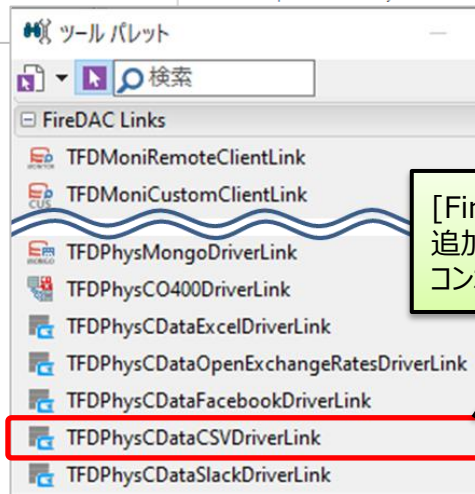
ツール パレット

検索

FireDAC Links

TFDMoniRemoteClientLink

TFDMoniCustomClientLink

[Fir
追加
コン

TFDPhysMongoDriverLink

TFDPhysCO400DriverLink

TFDPhysCDataExcelDriverLink

TFDPhysCDataOpenExchangeRatesDriverLink

TFDPhysCDataFacebookDriverLink

TFDPhysCDataCSVDriverLink

TFDPhysCDataSlackDriverLink